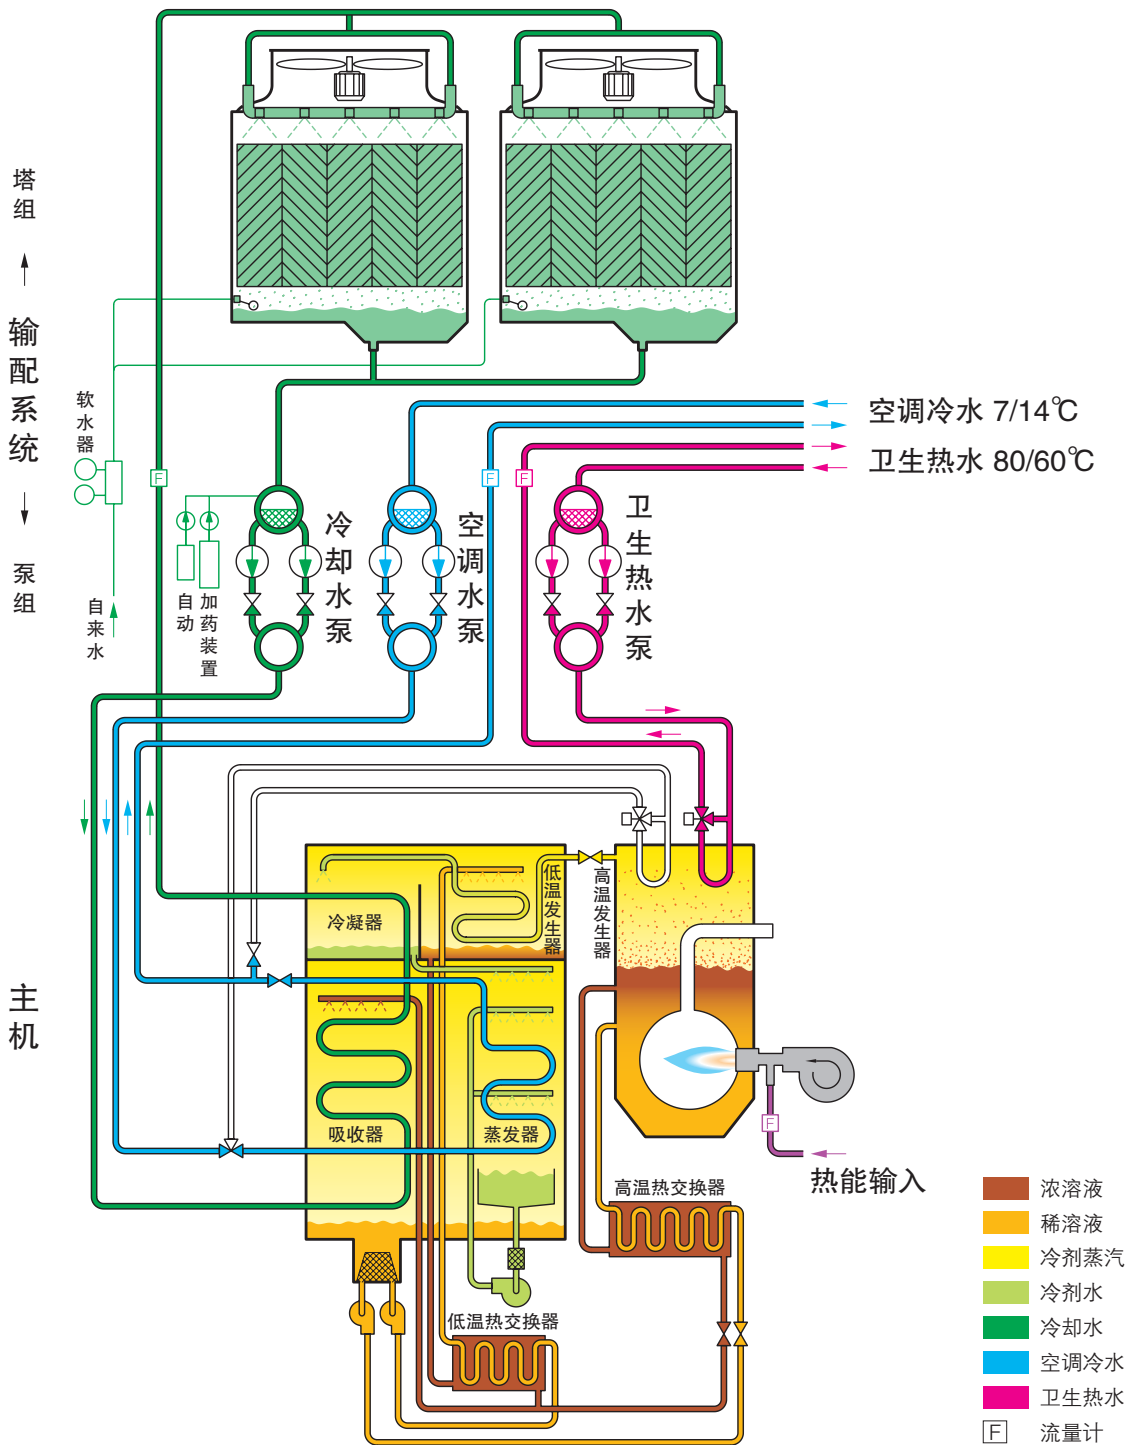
塔组

输配系统

泵组

软水器

自来水

自动加药装置

冷却水泵

空调水泵

卫生热水泵

空调冷水 7/14℃

卫生热水 80/60℃

F

F

F

主机

冷凝器

低温发生器

高温发生器

吸收器

蒸发器

高温热交换器

低温热交换器

热能输入

F

浓溶液

稀溶液

冷剂蒸汽

冷剂水

冷却水

空调冷水

卫生热水

F 流量计